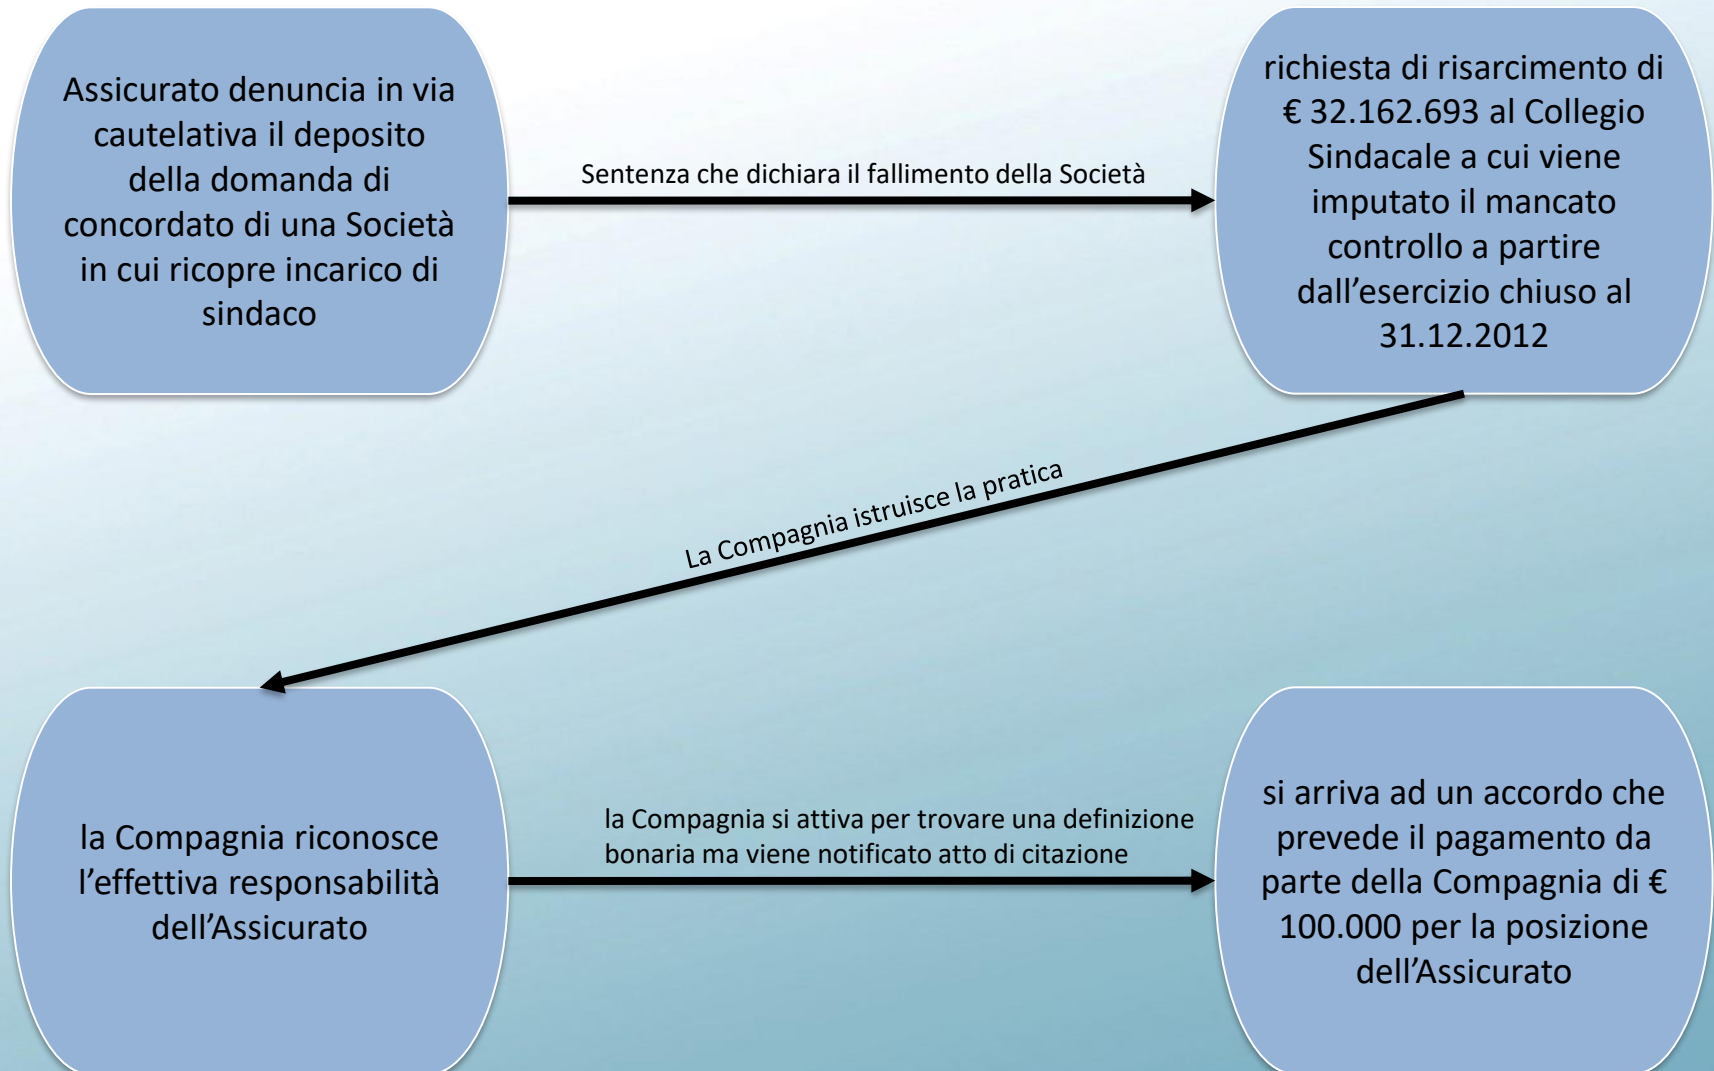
Assicurato denuncia in via cautelativa il deposito della domanda di concordato di una Società in cui ricopre incarico di sindaco

Sentenza che dichiara il fallimento della Società

richiesta di risarcimento di € 32.162.693 al Collegio Sindacale a cui viene imputato il mancato controllo a partire dall’esercizio chiuso al 31.12.2012

La Compagnia istruisce la pratica

la Compagnia riconosce l’effettiva responsabilità dell’Assicurato

la Compagnia si attiva per trovare una definizione bonaria ma viene notificato atto di citazione

si arriva ad un accordo che prevede il pagamento da parte della Compagnia di € 100.000 per la posizione dell’Assicurato